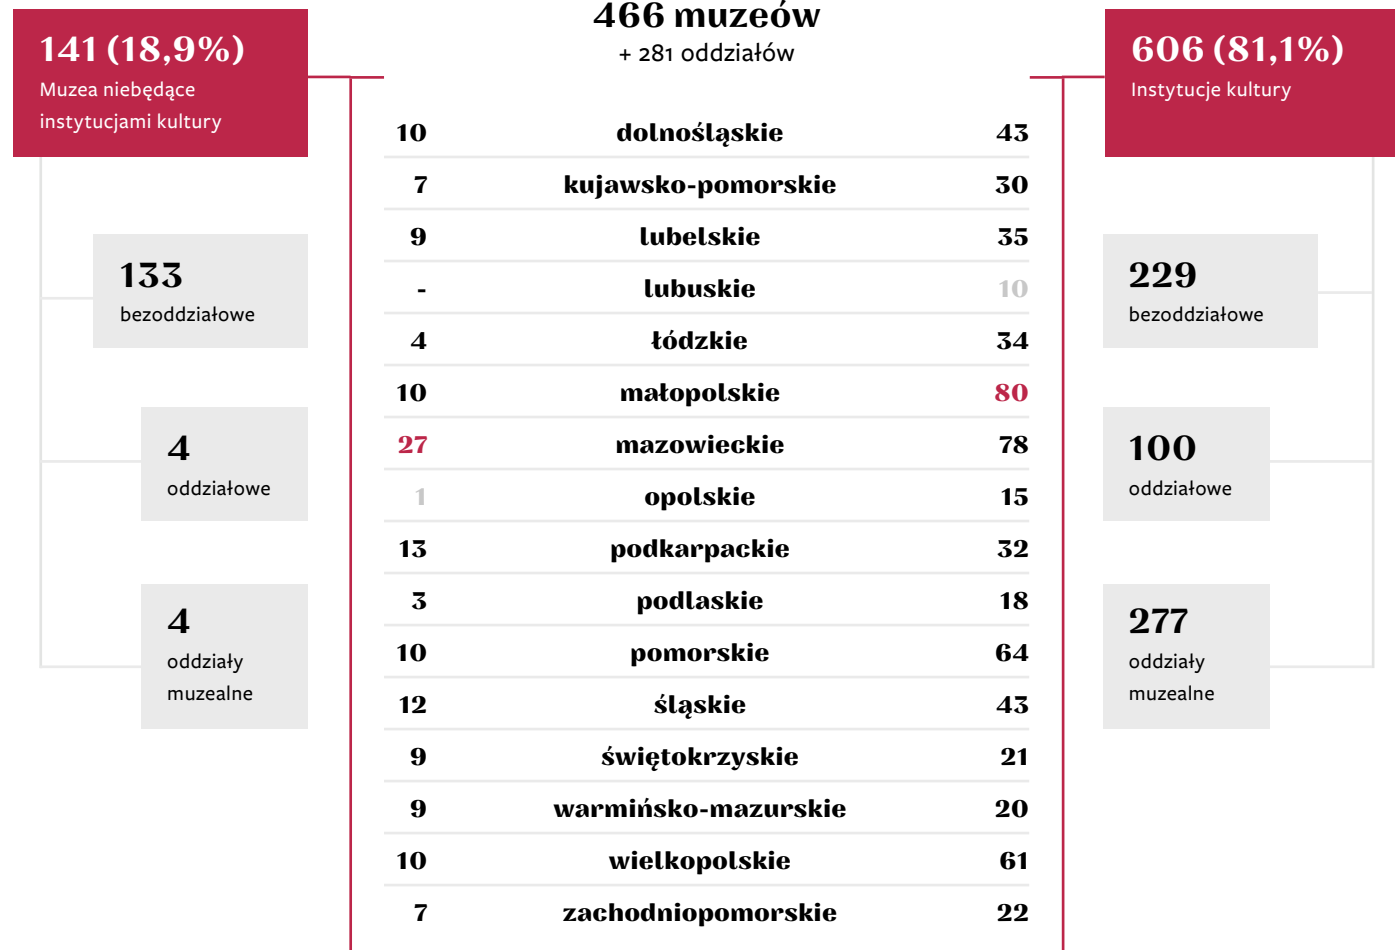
141 (18,9%)
Muzea niebędące instytucjami kultury

466 muzeów
+ 281 oddziałów

606 (81,1%)
Instytucje kultury

133
bezoddziałowe

4
oddziałowe

4
oddziały muzealne

| | | |
|---|---|---|
| 10 | dolnośląskie | 43 |
| 7 | kujawsko-pomorskie | 30 |
| 9 | lubelskie | 35 |
| - | lubuskie | 10 |
| 4 | łódzkie | 34 |
| 10 | małopolskie | 80 |
| 27 | mazowieckie | 78 |
| 1 | opolskie | 15 |
| 13 | podkarpackie | 32 |
| 3 | podlaskie | 18 |
| 10 | pomorskie | 64 |
| 12 | śląskie | 43 |
| 9 | świętokrzyskie | 21 |
| 9 | warmińsko-mazurskie | 20 |
| 10 | wielkopolskie | 61 |
| 7 | zachodniopomorskie | 22 |

229
bezoddziałowe

100
oddziałowe

277
oddziały muzealne